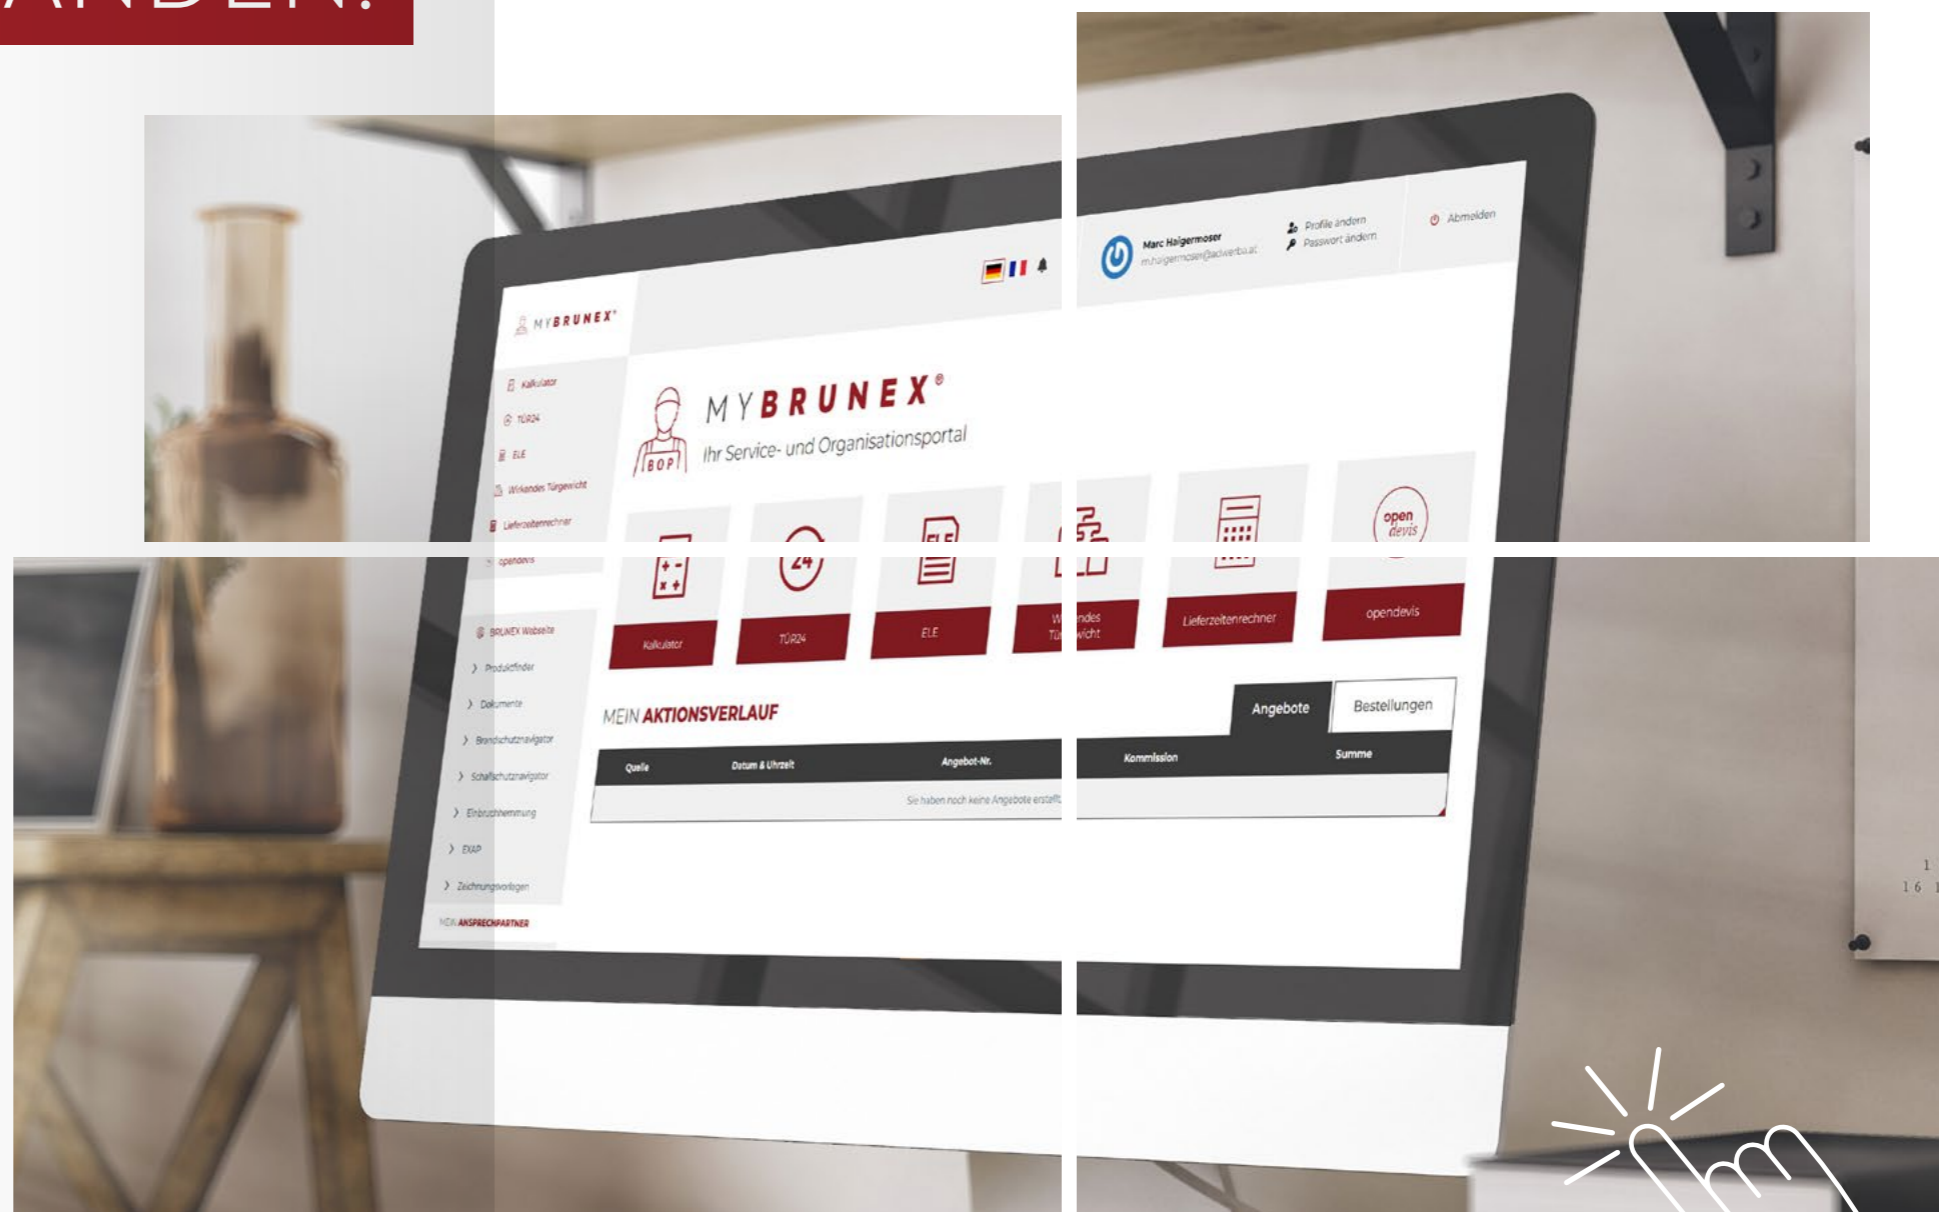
ANDEN!

MYBRUNEX®

Kalkulator
TÜR24
ELE
Wirkendes Türgewicht
Lieferzeitenrechner
opendevis

BRUNEX Webseite
Produktfinder
Dokumente
Brandschutznavigator
Schallschutznavigator
Einbruchhemmung
EXAP
Zeichnungsvorlagen

MEIN ANSPRECHPARTNER

Marc Haigermoser
m.haigermoser@adwerba.at
Profile ändern
Passwort ändern
Abmelden

MYBRUNEX®
Ihr Service- und Organisationsportal

BOP

open devis

Kalkulator
TÜR24
ELE
W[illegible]ndes Tü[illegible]wicht
Lieferzeitenrechner
opendevis

MEIN AKTIONSVERLAUF

Angebote
Bestellungen

| Quelle | Datum & Uhrzeit | Angebot-Nr. | Kommission | Summe |
|---|---|---|---|---|
| Sie haben noch keine Angebote erstellt | | | | |

1
16 1